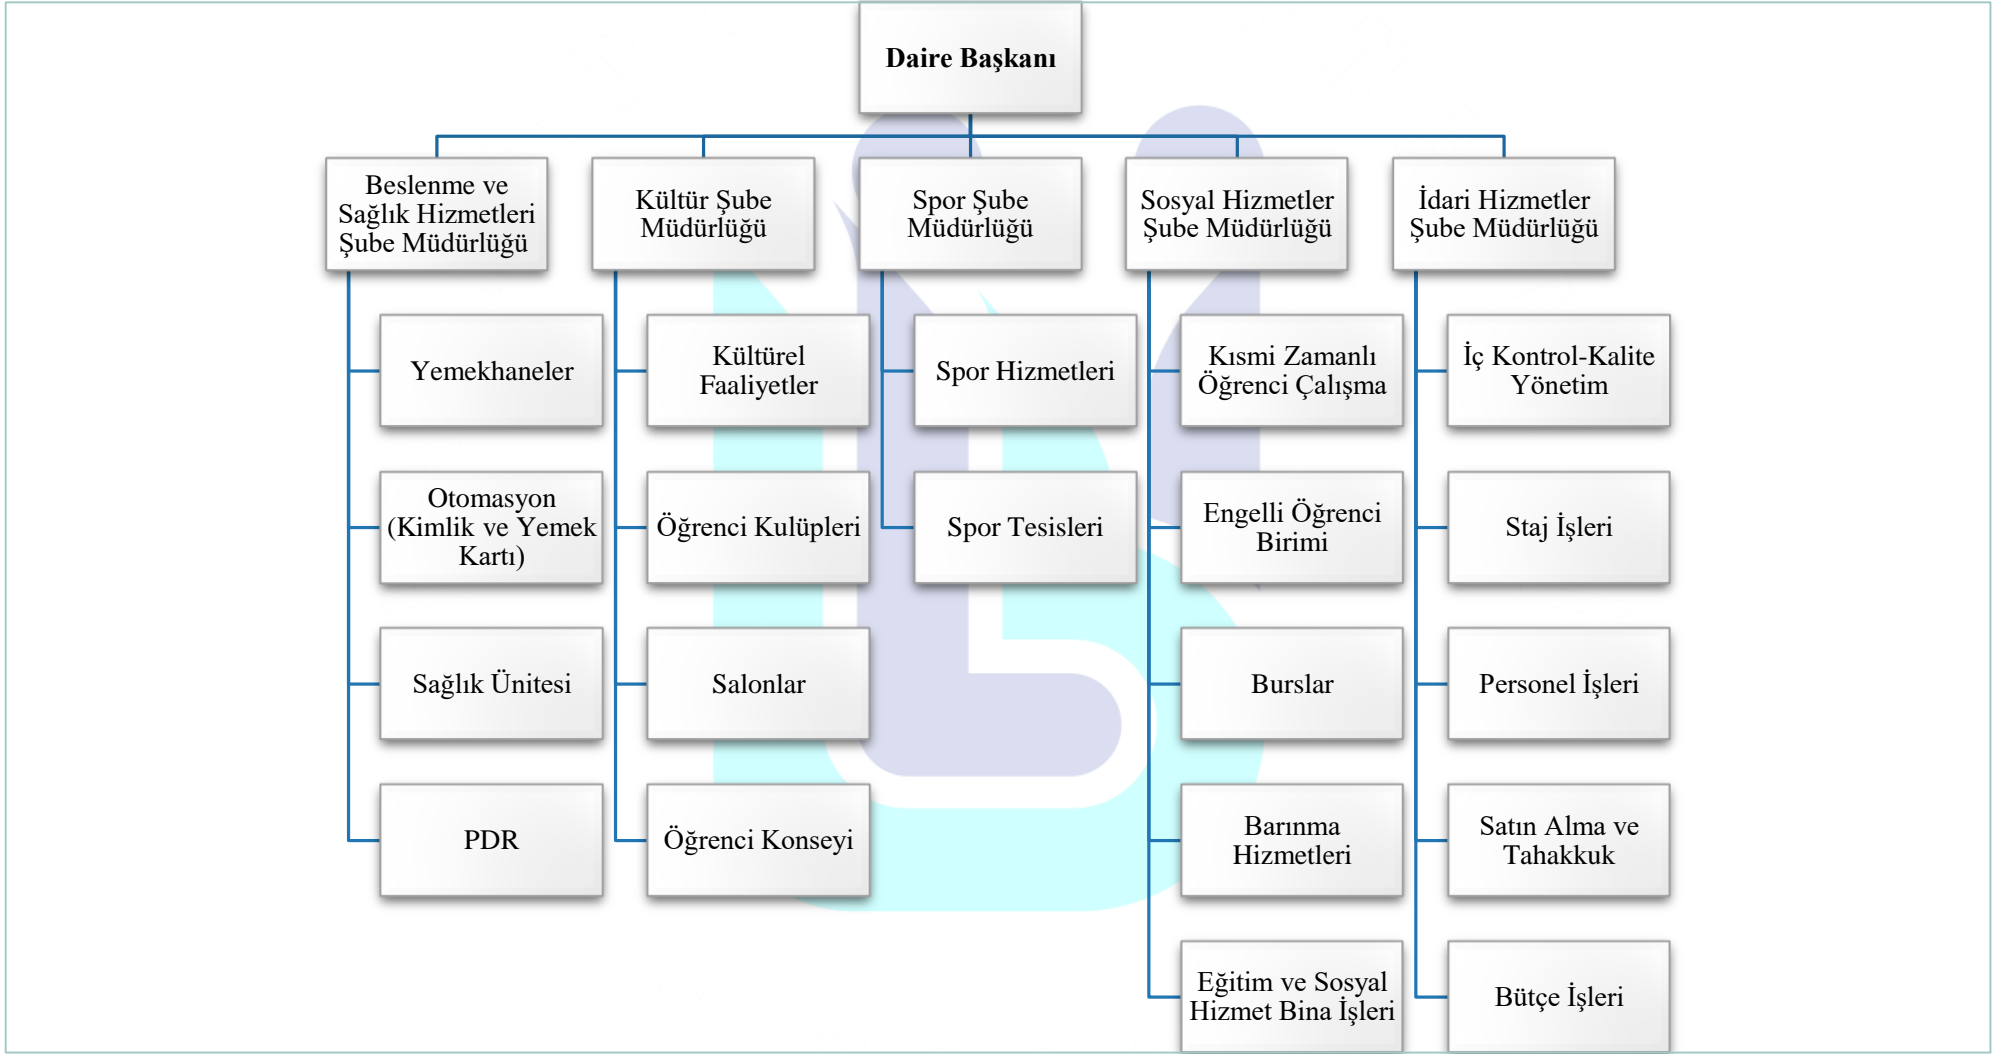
Daire Başkanı

Beslenme ve Sağlık Hizmetleri Şube Müdürlüğü

Yemekhaneler

Otomasyon (Kimlik ve Yemek Kartı)

Sağlık Ünitesi

PDR

Kültür Şube Müdürlüğü

Kültürel Faaliyetler

Öğrenci Kulüpleri

Salonlar

Öğrenci Konseyi

Spor Şube Müdürlüğü

Spor Hizmetleri

Spor Tesisleri

Sosyal Hizmetler Şube Müdürlüğü

Kısmi Zamanlı Öğrenci Çalışma

Engelli Öğrenci Birimi

Burslar

Barınma Hizmetleri

Eğitim ve Sosyal Hizmet Bina İşleri

İdari Hizmetler Şube Müdürlüğü

İç Kontrol-Kalite Yönetim

Staj İşleri

Personel İşleri

Satın Alma ve Tahakkuk

Bütçe İşleri